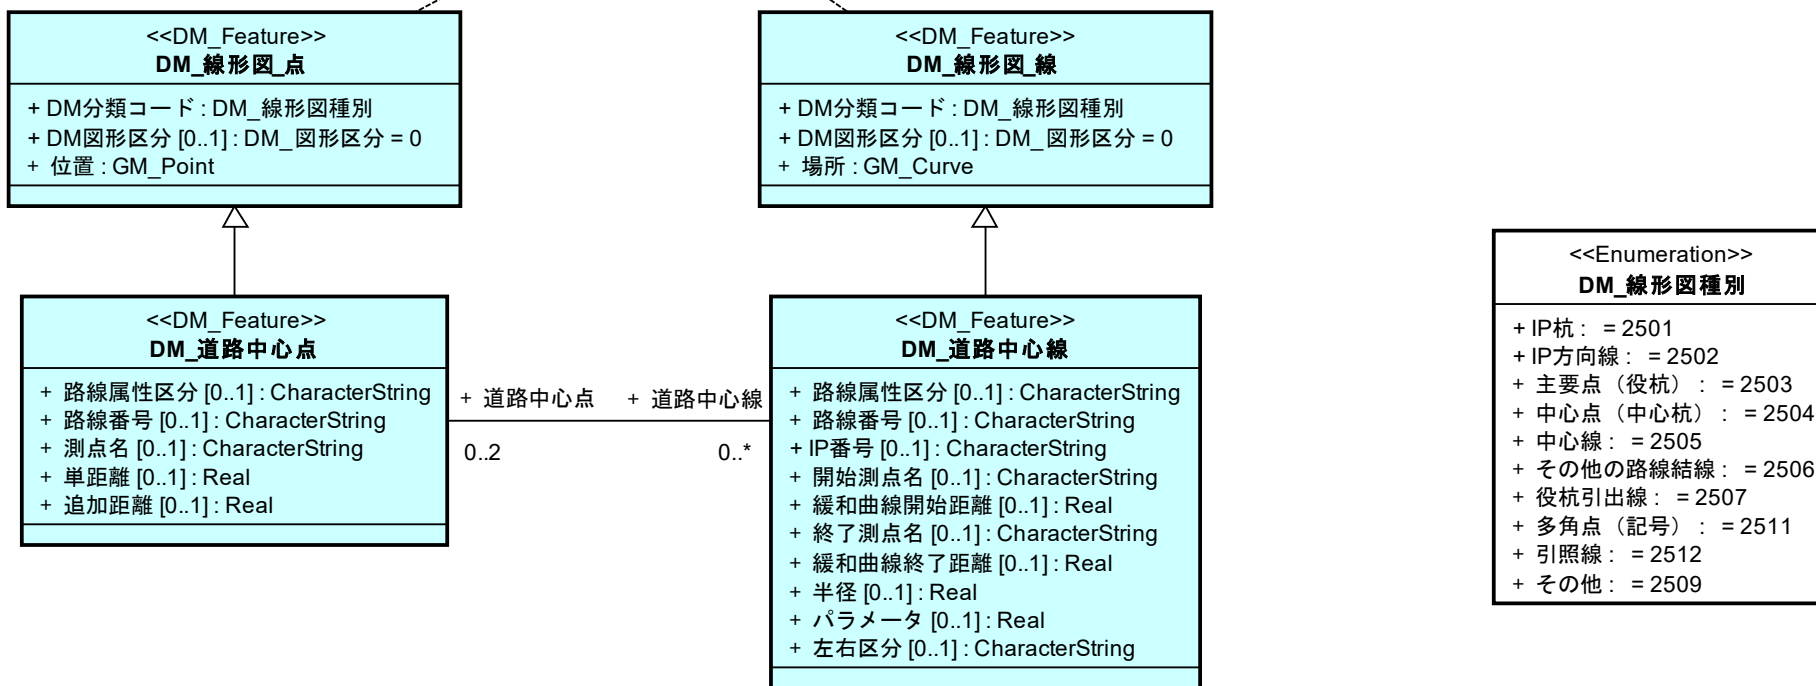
<<DM_Feature>>
DM_線形図_点

+ DM分類コード : DM_線形図種別
+ DM図形区分 [0..1] : DM_図形区分 = 0
+ 位置 : GM_Point

<<DM_Feature>>
DM_線形図_線

+ DM分類コード : DM_線形図種別
+ DM図形区分 [0..1] : DM_図形区分 = 0
+ 場所 : GM_Curve

<<Enumeration>>
DM_線形図種別

+ IP杭 : = 2501
+ IP方向線 : = 2502
+ 主要点（役杭） : = 2503
+ 中心点（中心杭） : = 2504
+ 中心線 : = 2505
+ その他の路線結線 : = 2506
+ 役杭引出線 : = 2507
+ 多角点（記号） : = 2511
+ 引照線 : = 2512
+ その他 : = 2509

<<DM_Feature>>
DM_道路中心点

+ 路線属性区分 [0..1] : CharacterString
+ 路線番号 [0..1] : CharacterString
+ 測点名 [0..1] : CharacterString
+ 単距離 [0..1] : Real
+ 追加距離 [0..1] : Real

+ 道路中心点
0..2
+ 道路中心線
0..*

<<DM_Feature>>
DM_道路中心線

+ 路線属性区分 [0..1] : CharacterString
+ 路線番号 [0..1] : CharacterString
+ IP番号 [0..1] : CharacterString
+ 開始測点名 [0..1] : CharacterString
+ 緩和曲線開始距離 [0..1] : Real
+ 終了測点名 [0..1] : CharacterString
+ 緩和曲線終了距離 [0..1] : Real
+ 半径 [0..1] : Real
+ パラメータ [0..1] : Real
+ 左右区分 [0..1] : CharacterString